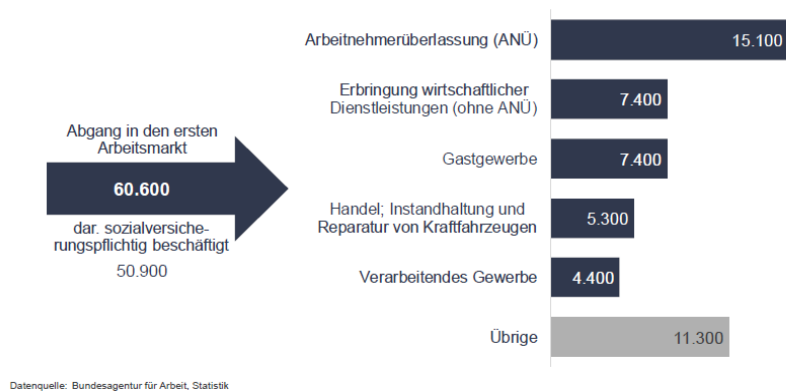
Abgang in den ersten Arbeitsmarkt

60.600

dar. sozialversicherungspflichtig beschäftigt

50.900

Arbeitnehmerüberlassung (ANÜ) 15.100

Erbringung wirtschaftlicher Dienstleistungen (ohne ANÜ) 7.400

Gastgewerbe 7.400

Handel; Instandhaltung und Reparatur von Kraftfahrzeugen 5.300

Verarbeitendes Gewerbe 4.400

Übrige 11.300

Datenquelle: Bundesagentur für Arbeit, Statistik